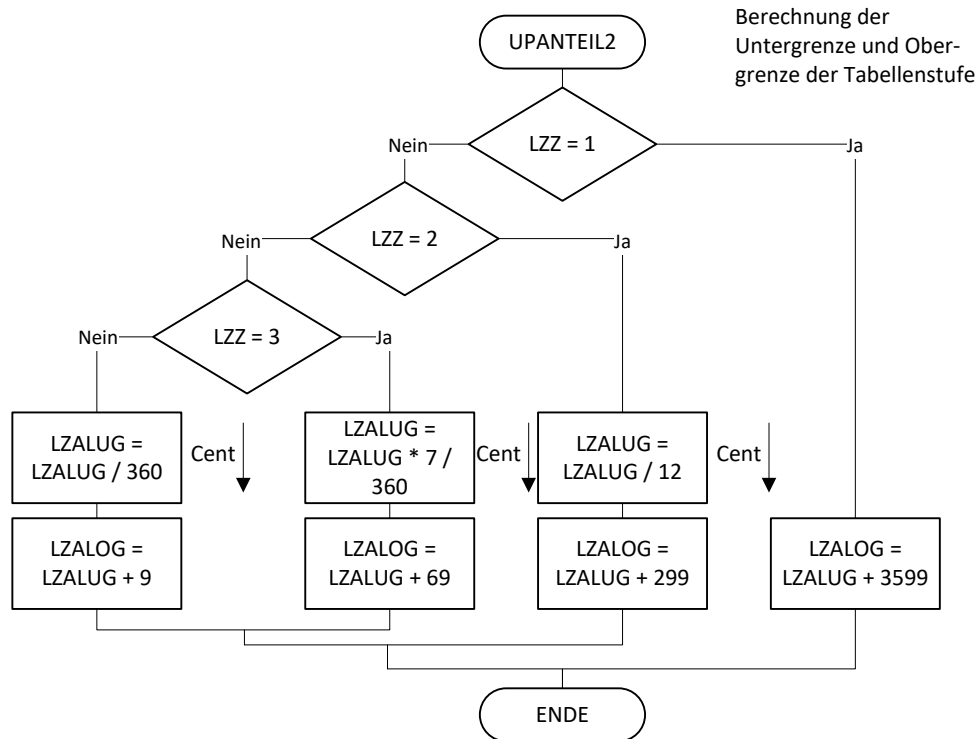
Berechnung der Untergrenze und Obergrenze der Tabellenstufe

UPANTEIL2

LZZ = 1

Nein

Ja

LZZ = 2

Nein

Ja

LZZ = 3

Nein

Ja

LZALUG = LZALUG / 360

Cent

LZALUG = LZALUG * 7 / 360

Cent

LZALUG = LZALUG / 12

Cent

LZALOG = LZALUG + 9

LZALOG = LZALUG + 69

LZALOG = LZALUG + 299

LZALOG = LZALUG + 3599

ENDE